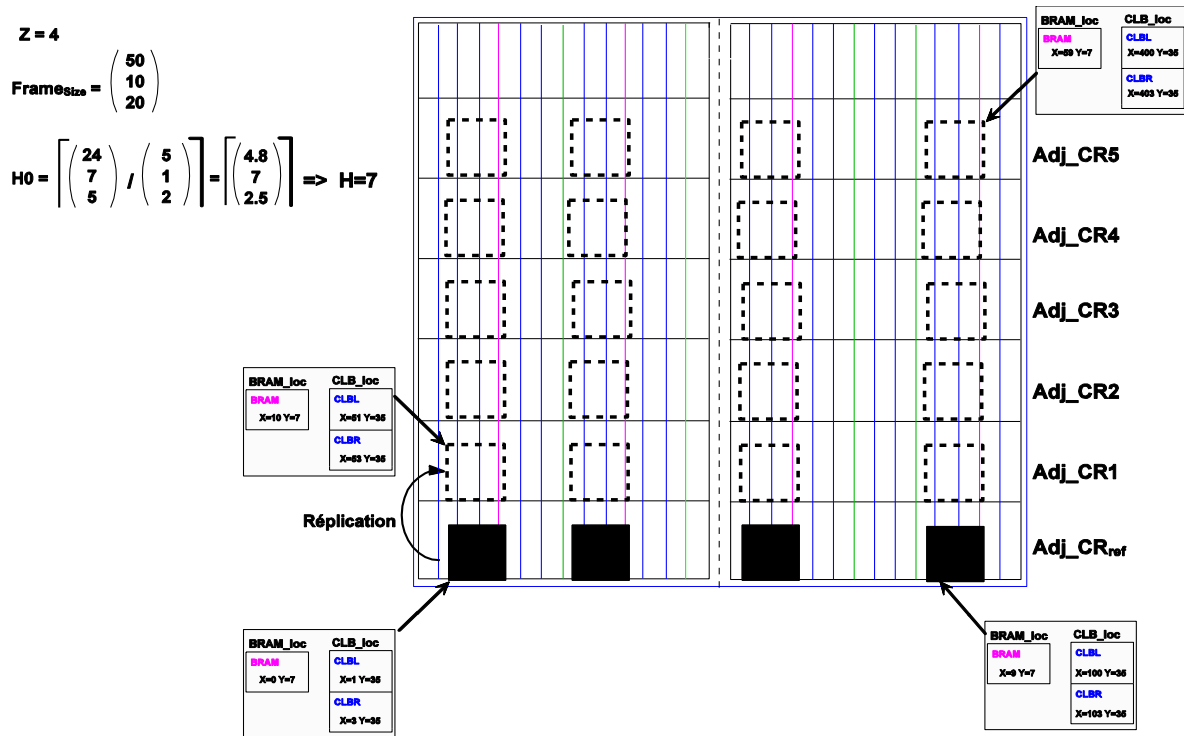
Z = 4

$\text{Frame}_{\text{Size}} = \begin{pmatrix} 50 \\ 10 \\ 20 \end{pmatrix}$

$\text{H0} = \left\lceil \begin{pmatrix} 24 \\ 7 \\ 5 \end{pmatrix} / \begin{pmatrix} 5 \\ 1 \\ 2 \end{pmatrix} \right\rceil = \left\lceil \begin{pmatrix} 4.8 \\ 7 \\ 2.5 \end{pmatrix} \right\rceil$ => H=7

BRAM_loc
BRAM
X=59 Y=7

CLB_loc
CLBL
X=400 Y=35
CLBR
X=403 Y=35

Adj_CR5

Adj_CR4

Adj_CR3

BRAM_loc
BRAM
X=10 Y=7

CLB_loc
CLBL
X=51 Y=35
CLBR
X=53 Y=35

Adj_CR2

Adj_CR1

Réplication

$\text{Adj\_CR}_{\text{ref}}$

BRAM_loc
BRAM
X=0 Y=7

CLB_loc
CLBL
X=1 Y=35
CLBR
X=3 Y=35

BRAM_loc
BRAM
X=9 Y=7

CLB_loc
CLBL
X=100 Y=35
CLBR
X=103 Y=35